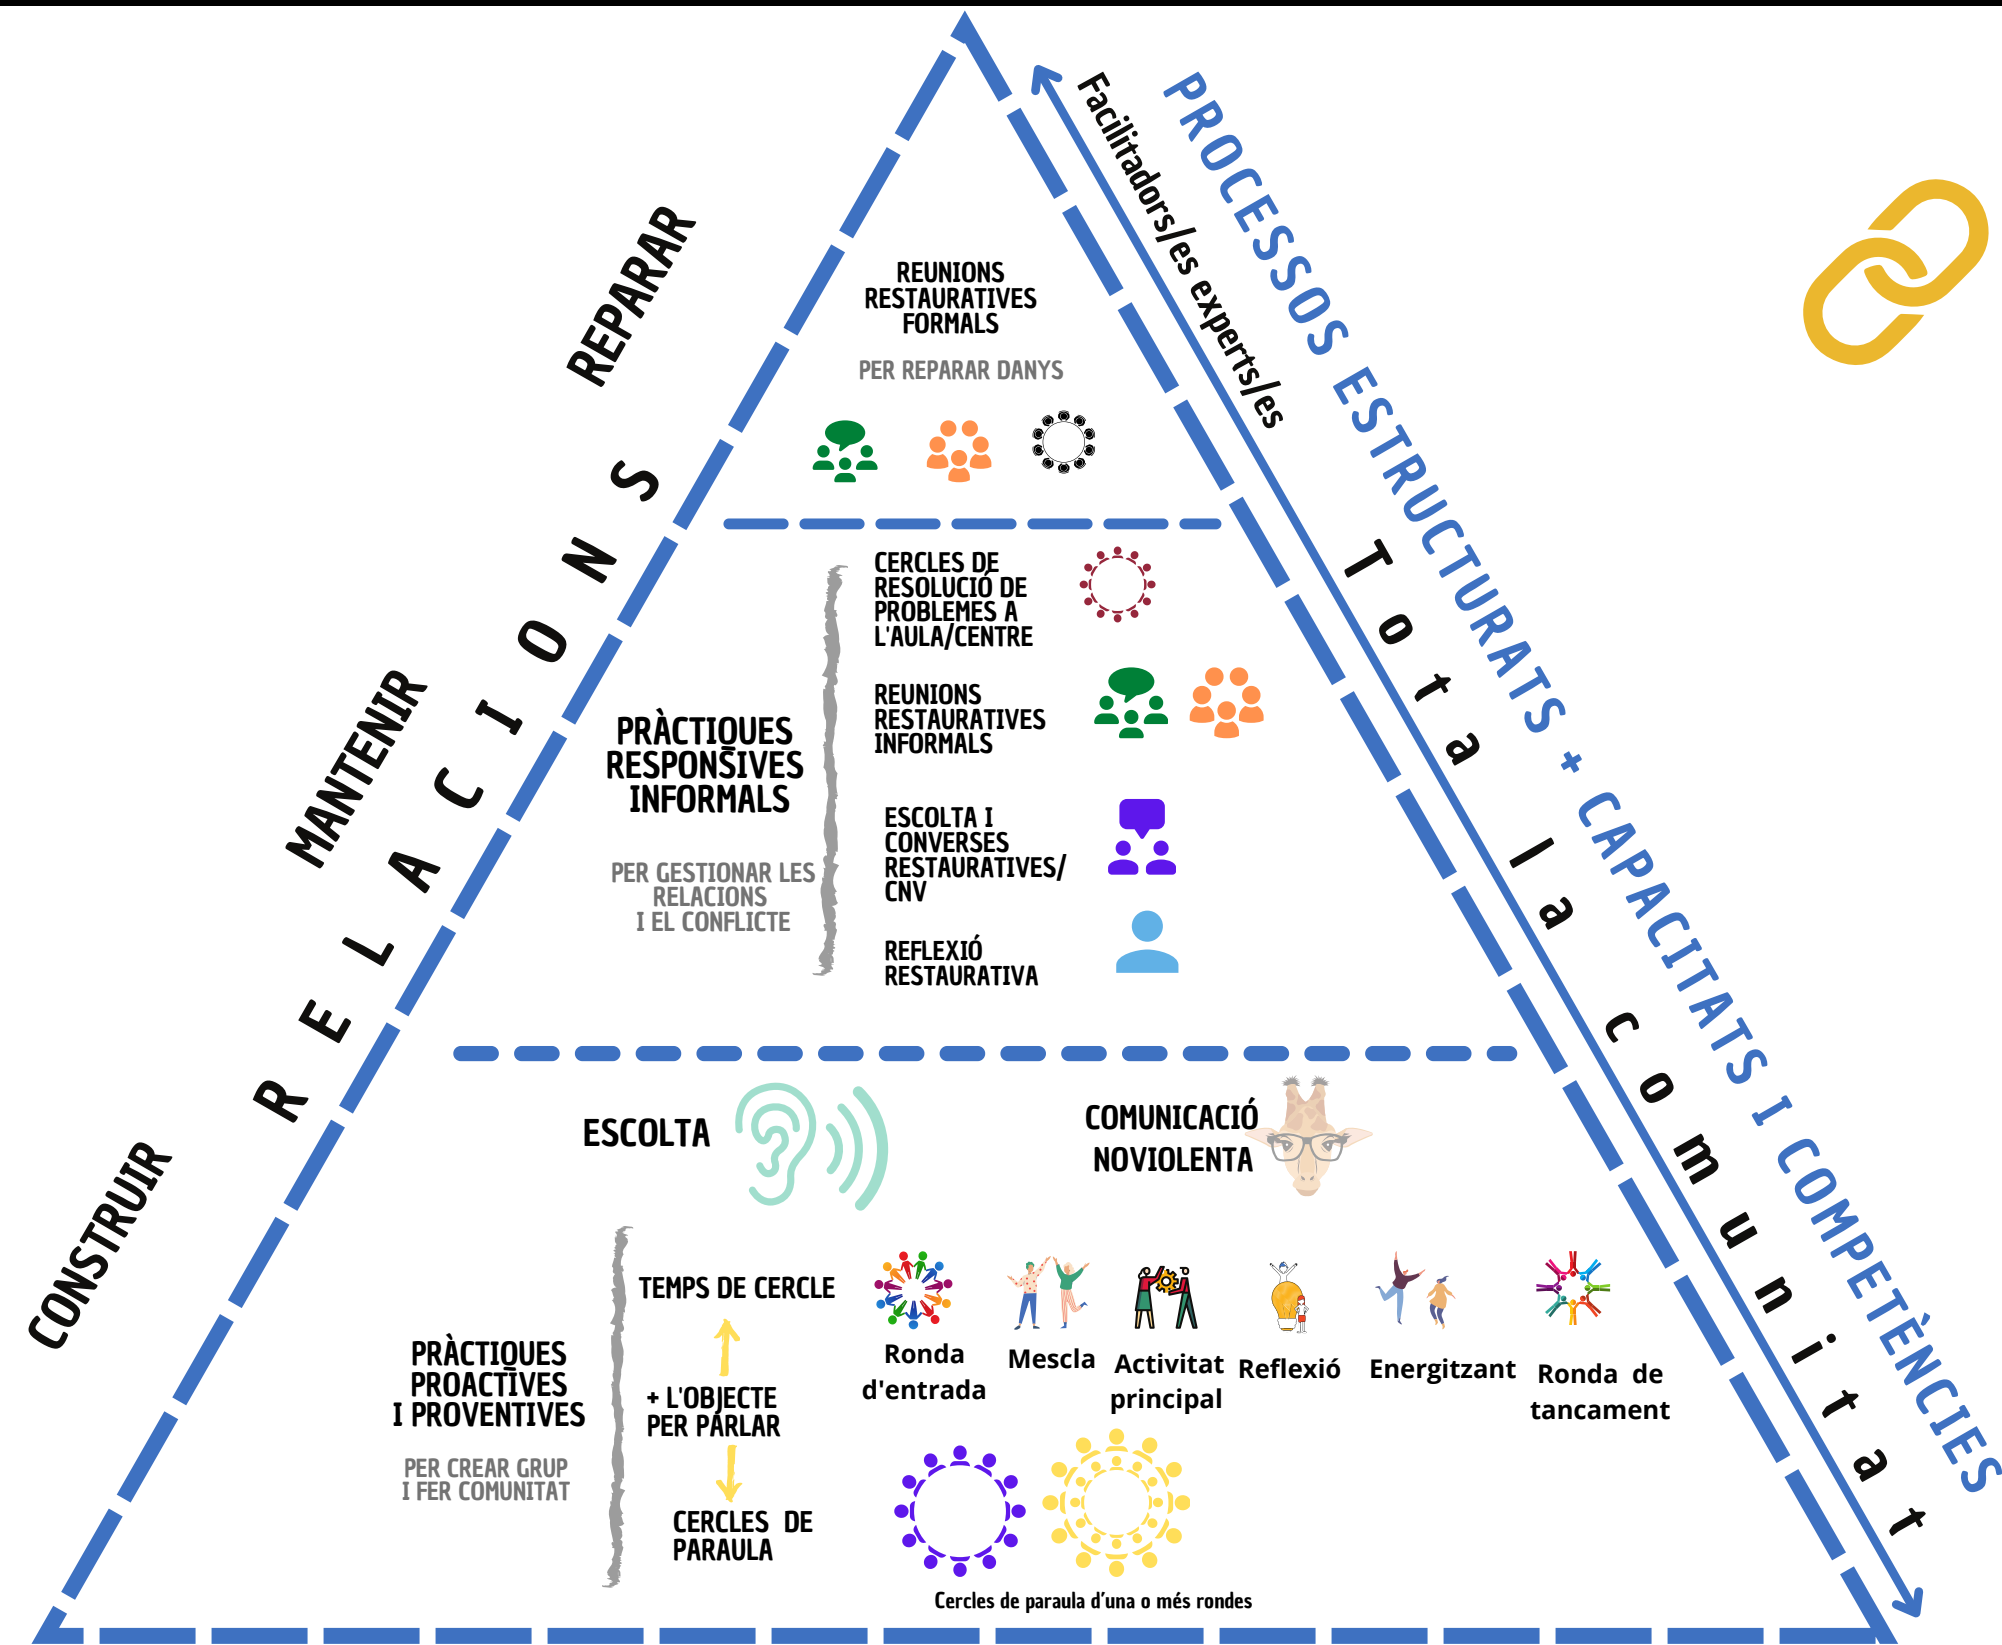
REPARAR

MANTENIR

CONSTRUIR

R E L A C I O N S

Facilitadors/es experts/es

PROCESSOS ESTRUCTURATS + CAPACITATS I COMPETÈNCIES

T o t a l a c o m u n i t a t

REUNIONS RESTAURATIVES FORMALS

PER REPARAR DANYS

PRÀCTIQUES RESPONSIVES INFORMALS

PER GESTIONAR LES RELACIONS I EL CONFLICTE

CERCLES DE RESOLUCIÓ DE PROBLEMES A L'AULA/CENTRE

REUNIONS RESTAURATIVES INFORMALS

ESCOLTA I CONVERSES RESTAURATIVES/ CNV

REFLEXIÓ RESTAURATIVA

ESCOLTA

COMUNICACIÓ NOVIOLENTA

PRÀCTIQUES PROACTIVES I PROVENTIVES

PER CREAR GRUP I FER COMUNITAT

TEMPS DE CERCLE

+ L'OBJECTE PER PARLAR

CERCLES DE PARAULA

Ronda d'entrada

Mescla

Activitat principal

Reflexió

Energitzant

Ronda de tancament

Cercles de paraula d'una o més rondes